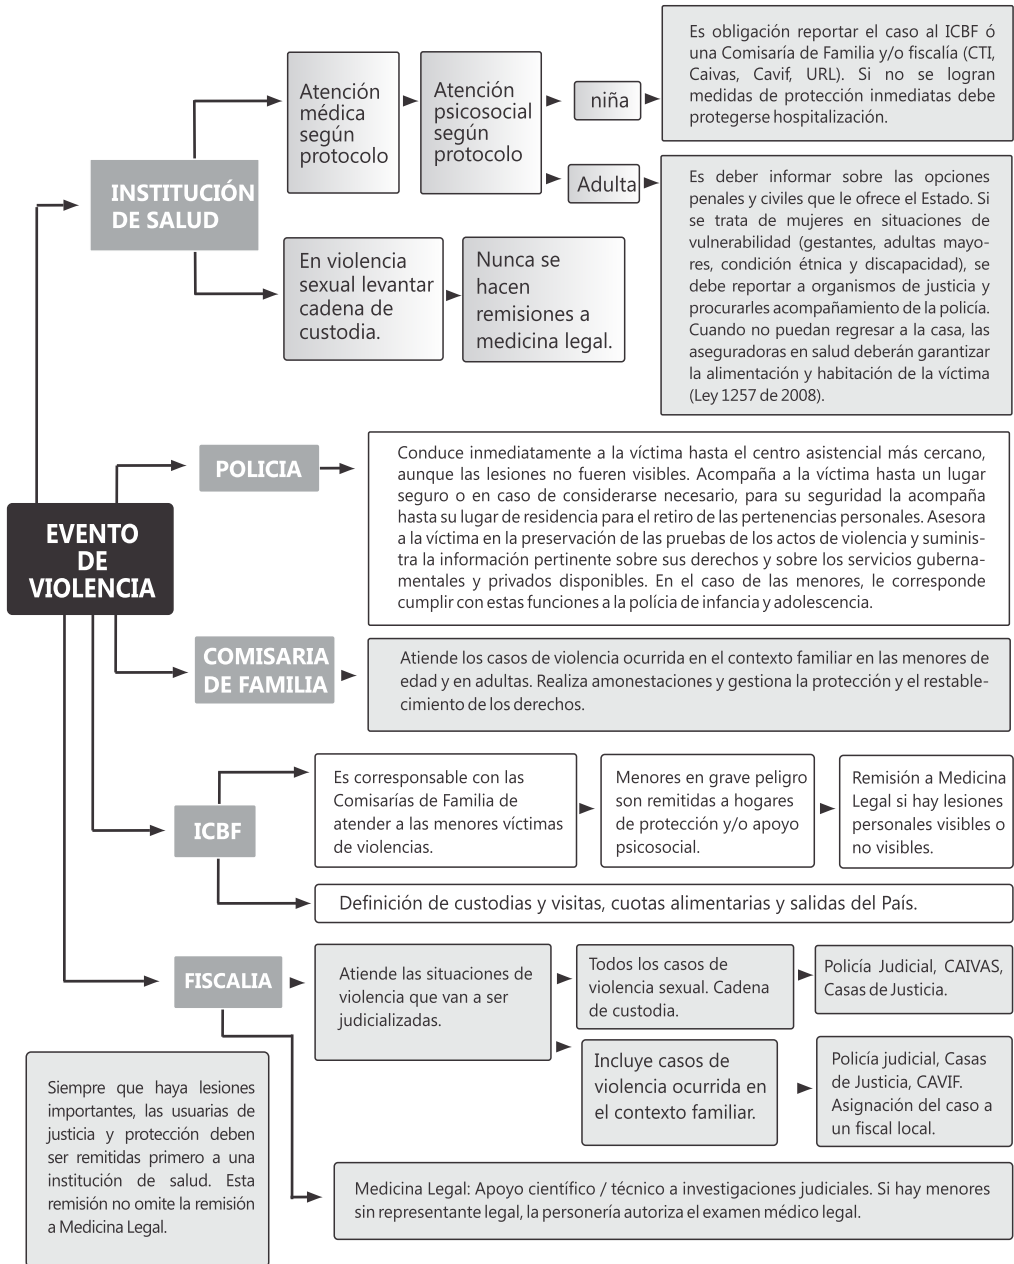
EVENTO DE VIOLENCIA

INSTITUCIÓN DE SALUD

Atención médica según protocolo

Atención psicosocial según protocolo

niña

Es obligación reportar el caso al ICBF ó una Comisaría de Familia y/o fiscalía (CTI, Caivas, Cavif, URL). Si no se logran medidas de protección inmediatas debe protegerse hospitalización.

Adulta

Es deber informar sobre las opciones penales y civiles que le ofrece el Estado. Si se trata de mujeres en situaciones de vulnerabilidad (gestantes, adultas mayores, condición étnica y discapacidad), se debe reportar a organismos de justicia y procurarles acompañamiento de la policía. Cuando no puedan regresar a la casa, las aseguradoras en salud deberán garantizar la alimentación y habitación de la víctima (Ley 1257 de 2008).

En violencia sexual levantar cadena de custodia.

Nunca se hacen remisiones a medicina legal.

POLICIA

Conduce inmediatamente a la víctima hasta el centro asistencial más cercano, aunque las lesiones no fueren visibles. Acompaña a la víctima hasta un lugar seguro o en caso de considerarse necesario, para su seguridad la acompaña hasta su lugar de residencia para el retiro de las pertenencias personales. Asesora a la víctima en la preservación de las pruebas de los actos de violencia y suministra la información pertinente sobre sus derechos y sobre los servicios gubernamentales y privados disponibles. En el caso de las menores, le corresponde cumplir con estas funciones a la policía de infancia y adolescencia.

COMISARIA DE FAMILIA

Atiende los casos de violencia ocurrida en el contexto familiar en los menores de edad y en adultas. Realiza amonestaciones y gestiona la protección y el restablecimiento de los derechos.

ICBF

Es corresponsable con las Comisarías de Familia de atender a las menores víctimas de violencias.

Menores en grave peligro son remitidas a hogares de protección y/o apoyo psicosocial.

Remisión a Medicina Legal si hay lesiones personales visibles o no visibles.

Definición de custodias y visitas, cuotas alimentarias y salidas del País.

FISCALIA

Atiende las situaciones de violencia que van a ser judicializadas.

Todos los casos de violencia sexual. Cadena de custodia.

Policía Judicial, CAIVAS, Casas de Justicia.

Incluye casos de violencia ocurrida en el contexto familiar.

Policía judicial, Casas de Justicia, CAVIF. Asignación del caso a un fiscal local.

Siempre que haya lesiones importantes, las usuarias de justicia y protección deben ser remitidas primero a una institución de salud. Esta remisión no omite la remisión a Medicina Legal.

Medicina Legal: Apoyo científico / técnico a investigaciones judiciales. Si hay menores sin representante legal, la personería autoriza el examen médico legal.